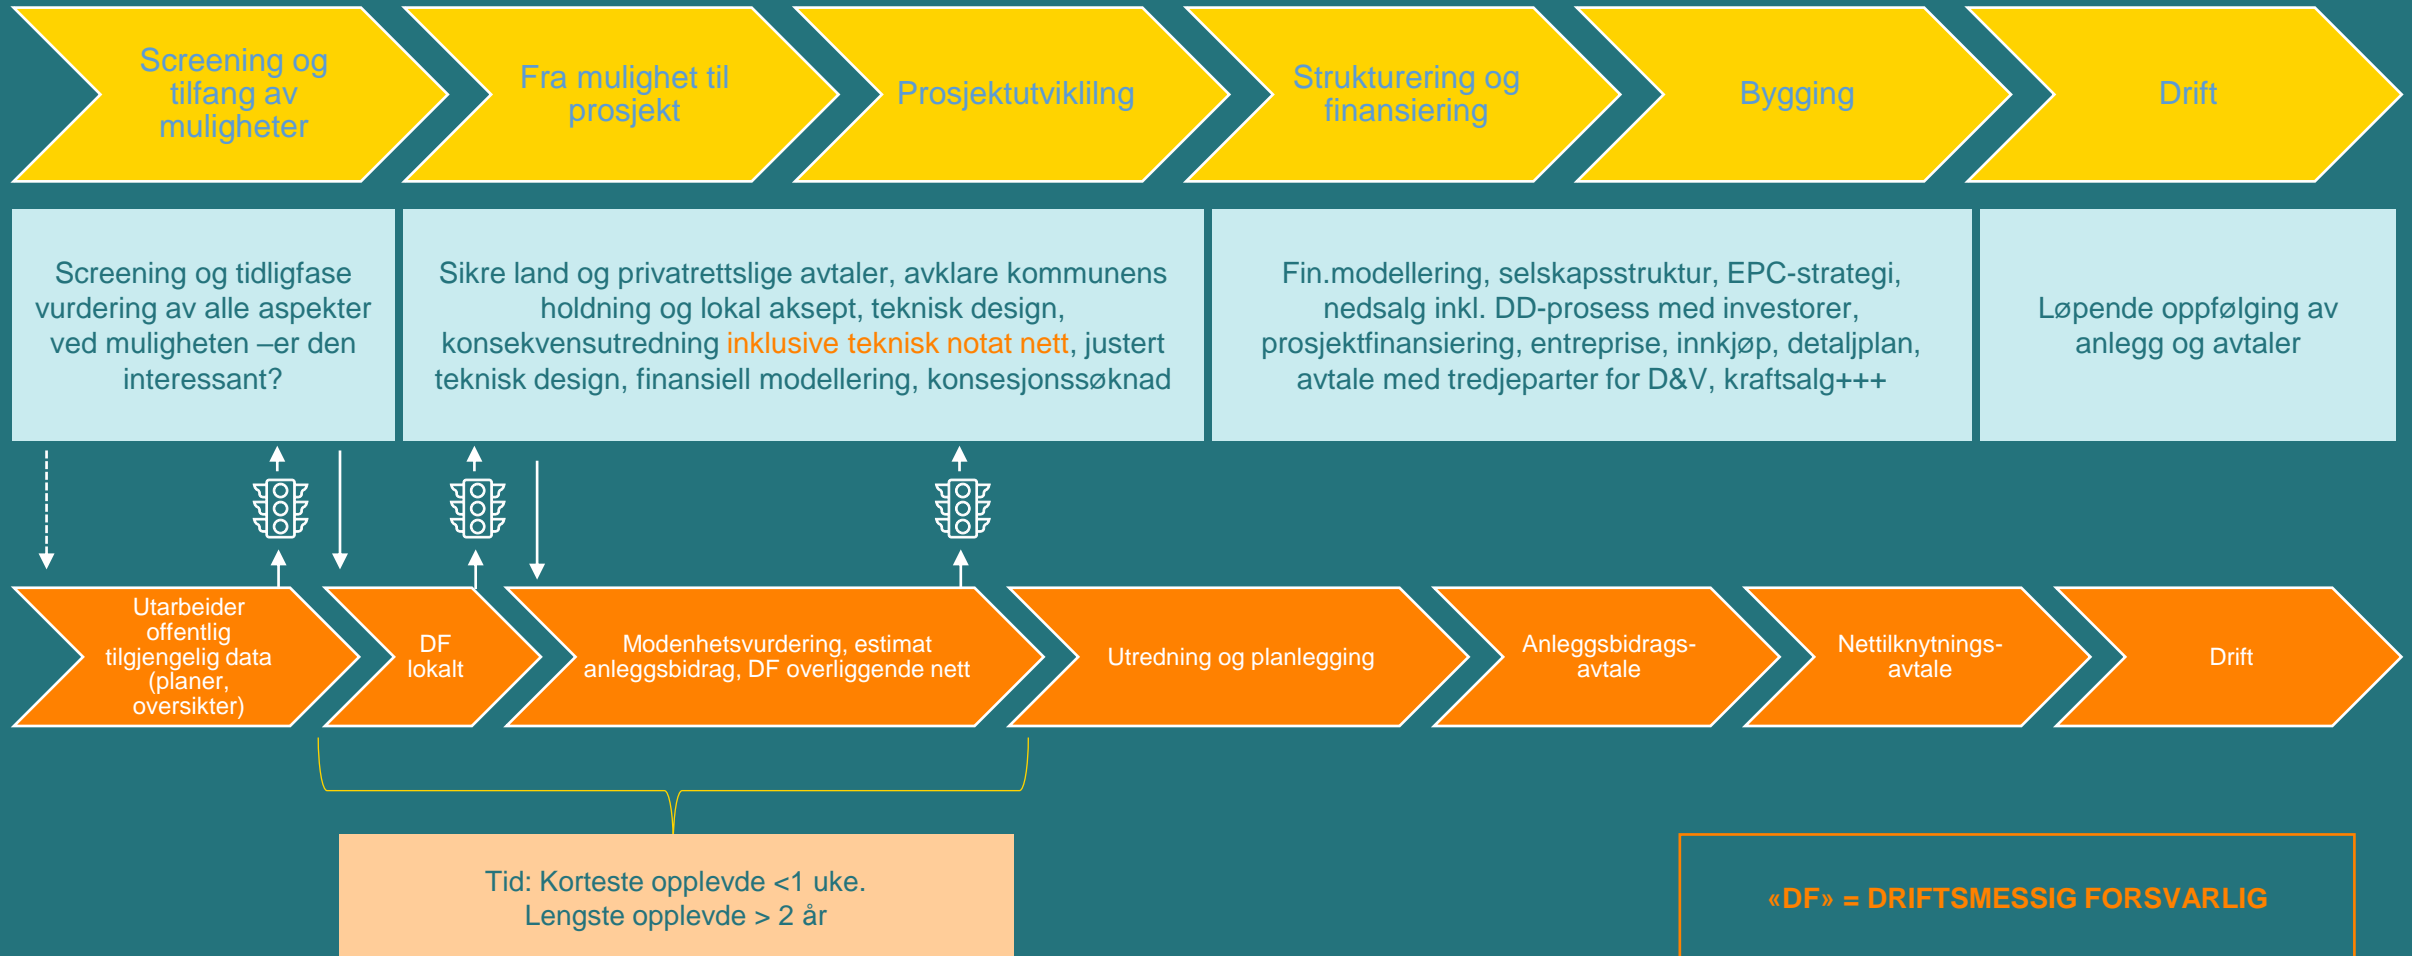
Screening og tilfang av muligheter

Fra mulighet til prosjekt

Prosjektutviklilng

Strukturering og finansiering

Bygging

Drift

Screening og tidligfase vurdering av alle aspekter ved muligheten –er den interessant?

Sikre land og privatrettslige avtaler, avklare kommunens holdning og lokal aksept, teknisk design, konsekvensutredning inklusive teknisk notat nett, justert teknisk design, finansiell modellering, konsesjonssøknad

Fin.modellering, selskapsstruktur, EPC-strategi, nedsalg inkl. DD-prosess med investorer, prosjektfinansiering, entreprise, innkjøp, detaljplan, avtale med tredjeparter for D&V, kraftsalg+++

Løpende oppfølging av anlegg og avtaler

Utarbeider offentlig tilgjengelig data (planer, oversikter)

DF lokalt

Modenhetsvurdering, estimat anleggsbidrag, DF overliggende nett

Utredning og planlegging

Anleggsbidrags-avtale

Nettilknytnings-avtale

Drift

Tid: Korteste opplevde <1 uke.
Lengste opplevde > 2 år

«DF» = DRIFTSMESSIG FORSVARLIG